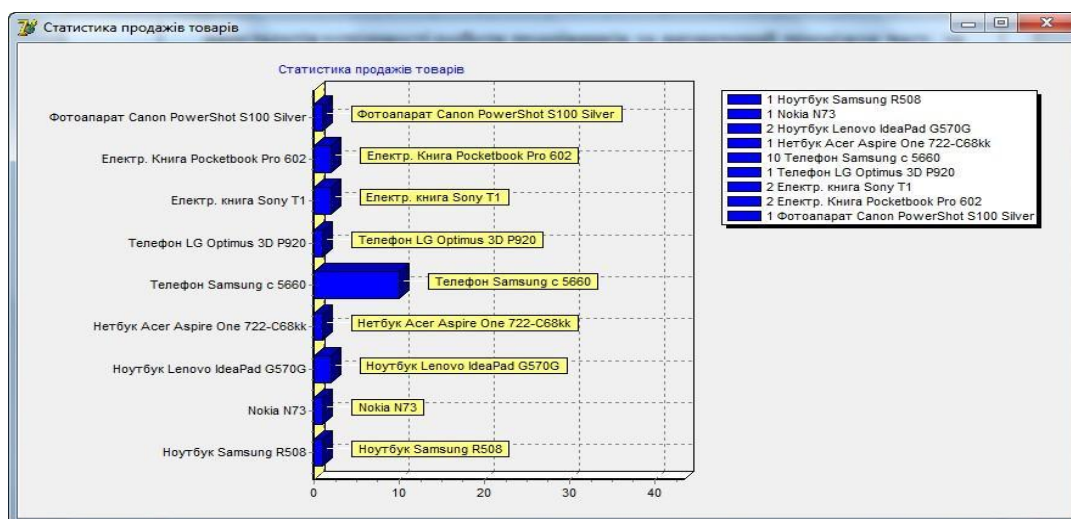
Статистика продажів товарів

Статистика продажів товарів

Фотоапарат Canon PowerShot S100 Silver
Електр. Книга Pocketbook Pro 602
Електр. книга Sony T1
Телефон LG Optimus 3D P920
Телефон Samsung c 5660
Нетбук Acer Aspire One 722-C68kk
Ноутбук Lenovo IdeaPad G570G
Nokia N73
Ноутбук Samsung R508

Фотоапарат Canon PowerShot S100 Silver
Електр. Книга Pocketbook Pro 602
Електр. книга Sony T1
Телефон LG Optimus 3D P920
Телефон Samsung c 5660
Нетбук Acer Aspire One 722-C68kk
Ноутбук Lenovo IdeaPad G570G
Nokia N73
Ноутбук Samsung R508

0 10 20 30 40

1 Ноутбук Samsung R508
1 Nokia N73
2 Ноутбук Lenovo IdeaPad G570G
1 Нетбук Acer Aspire One 722-C68kk
10 Телефон Samsung c 5660
1 Телефон LG Optimus 3D P920
2 Електр. книга Sony T1
2 Електр. Книга Pocketbook Pro 602
1 Фотоапарат Canon PowerShot S100 Silver